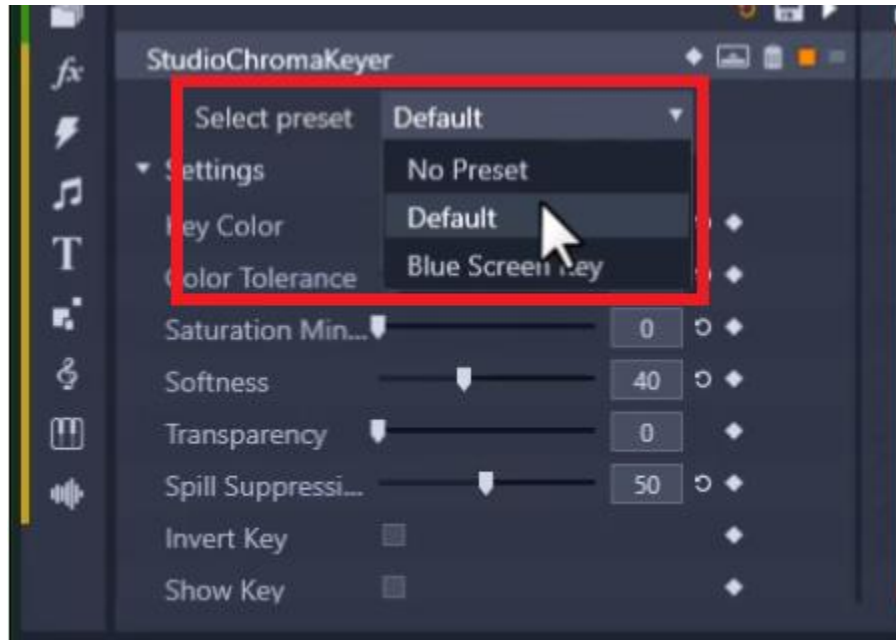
fx

T

StudioChromaKeyer

Select preset
Default

No Preset
Default
Blue Screen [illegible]ey

▾ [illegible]ettings
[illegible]ey Color
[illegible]olor Tolerance
Saturation Min...
0
Softness
40
Transparency
0
Spill Suppressi...
50
Invert Key
Show Key